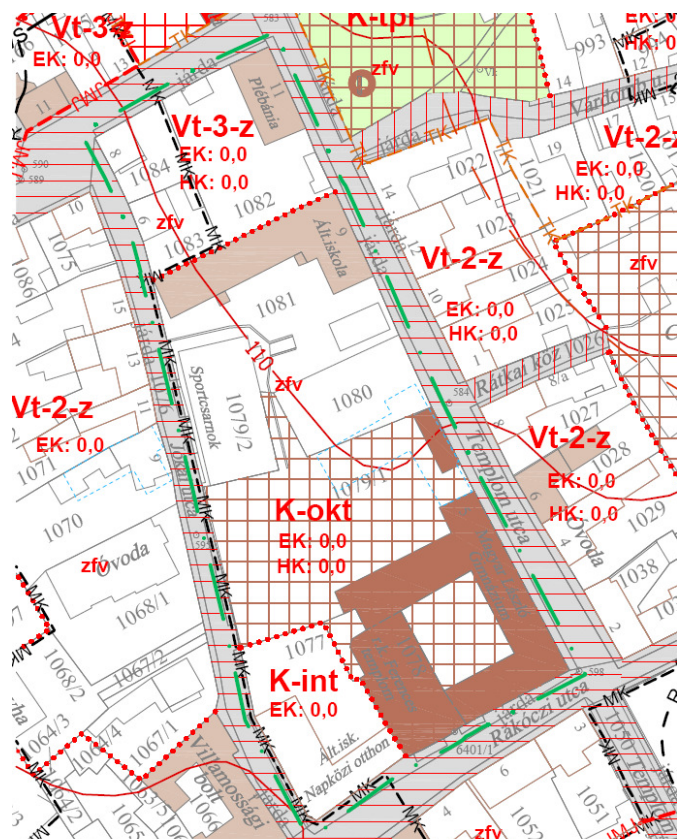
Vt-3-z
EK: 0,0
K-tpl
zfv
EK: 0,0
HK: 0,0
993
Vt-3-z
EK: 0,0
HK: 0,0
Plébánia
1084
1082
zfv
1083
Ált.iskola
1081
1022
1021
1023
Vt-2-z
EK: 0,0
HK: 0,0
zfv
1024
1025
Vt-2-z
EK: 0,0
HK: 0,0
Vt-2-z
EK: 0,0
1075
1086
110
zfv
Sportcsarnok
1079/2
1080
Rátkai köz
1027
1028
Vt-2-z
EK: 0,0
HK: 0,0
1071
Templom utca
1079/1
K-okt
EK: 0,0
HK: 0,0
Óvoda
1029
1070
Óvoda
zfv
1068/1
1038
1077
K-int
EK: 0,0
1067/2
1068/2
1064/3
1067/1
Ált. isk.
Napközi otthon
Rákóczi utca
6401/1
Villamossági bolt
1065
1051
zfv
MK
TK